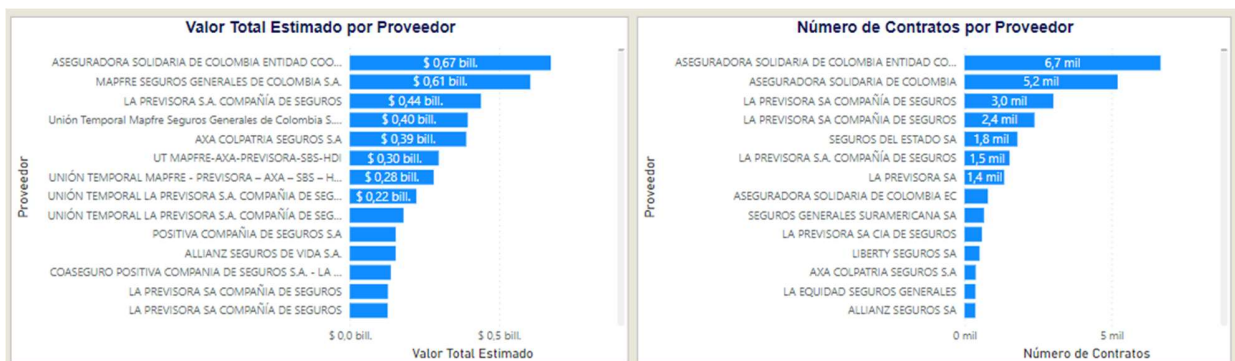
Valor Total Estimado por Proveedor

Proveedor

| Proveedor | Valor |
|---|---|
| ASEGURADORA SOLIDARIA DE COLOMBIA ENTIDAD COO... | \$ 0,67 bill. |
| MAPFRE SEGUROS GENERALES DE COLOMBIA S.A. | \$ 0,61 bill. |
| LA PREVISORA S.A. COMPAÑÍA DE SEGUROS | \$ 0,44 bill. |
| Unión Temporal Mapfre Seguros Generales de Colombia S.... | \$ 0,40 bill. |
| AXA COLPATRIA SEGUROS S.A | \$ 0,39 bill. |
| UT MAPFRE-AXA-PREVISORA-SBS-HDI | \$ 0,30 bill. |
| UNIÓN TEMPORAL MAPFRE - PREVISORA – AXA – SBS – H... | \$ 0,28 bill. |
| UNIÓN TEMPORAL LA PREVISORA S.A. COMPAÑIA DE SEG... | \$ 0,22 bill. |
| UNIÓN TEMPORAL LA PREVISORA S.A. COMPAÑIA DE SEG... | |
| POSITIVA COMPAÑIA DE SEGUROS S.A | |
| ALLIANZ SEGUROS DE VIDA S.A. | |
| COASEGURO POSITIVA COMPANIA DE SEGUROS S.A. - LA ... | |
| LA PREVISORA SA COMPAÑIA DE SEGUROS | |
| LA PREVISORA SA COMPAÑÍA DE SEGUROS | |

\$ 0,0 bill. \$ 0,5 bill.

Valor Total Estimado

Número de Contratos por Proveedor

Proveedor

| Proveedor | Contratos |
|---|---|
| ASEGURADORA SOLIDARIA DE COLOMBIA ENTIDAD CO... | 6,7 mil |
| ASEGURADORA SOLIDARIA DE COLOMBIA | 5,2 mil |
| LA PREVISORA SA COMPAÑIA DE SEGUROS | 3,0 mil |
| LA PREVISORA SA COMPAÑÍA DE SEGUROS | 2,4 mil |
| SEGUROS DEL ESTADO SA | 1,8 mil |
| LA PREVISORA S.A. COMPAÑÍA DE SEGUROS | 1,5 mil |
| LA PREVISORA SA | 1,4 mil |
| ASEGURADORA SOLIDARIA DE COLOMBIA EC | |
| SEGUROS GENERALES SURAMERICANA SA | |
| LA PREVISORA SA CIA DE SEGUROS | |
| LIBERTY SEGUROS SA | |
| AXA COLPATRIA SEGUROS S.A | |
| LA EQUIDAD SEGUROS GENERALES | |
| ALLIANZ SEGUROS SA | |

0 mil 5 mil

Número de Contratos